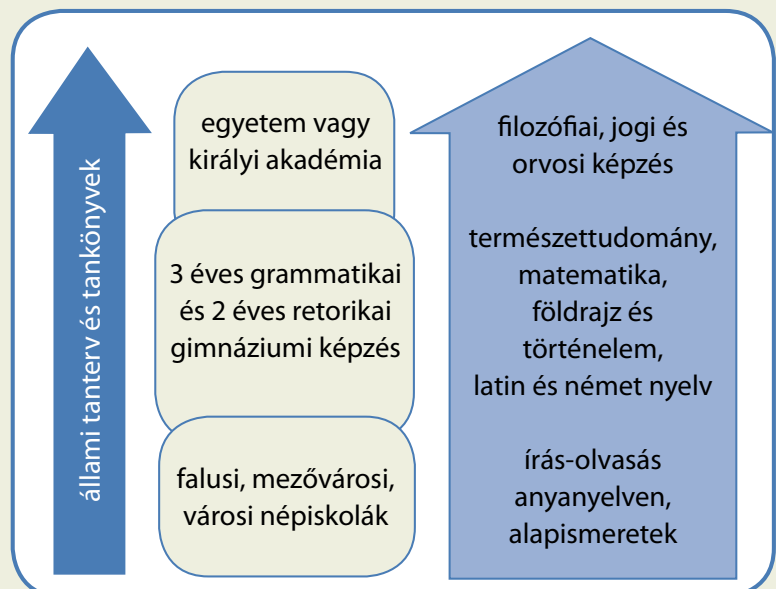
állami tanterv és tankönyvek

egyetem vagy királyi akadémia

3 éves grammatikai és 2 éves retorikai gimnáziumi képzés

falusi, mezővárosi, városi népiskolák

filozófiai, jogi és orvosi képzés

természettudomány, matematika, földrajz és történelem, latin és német nyelv

írás-olvasás anyanyelven, alapismeretek